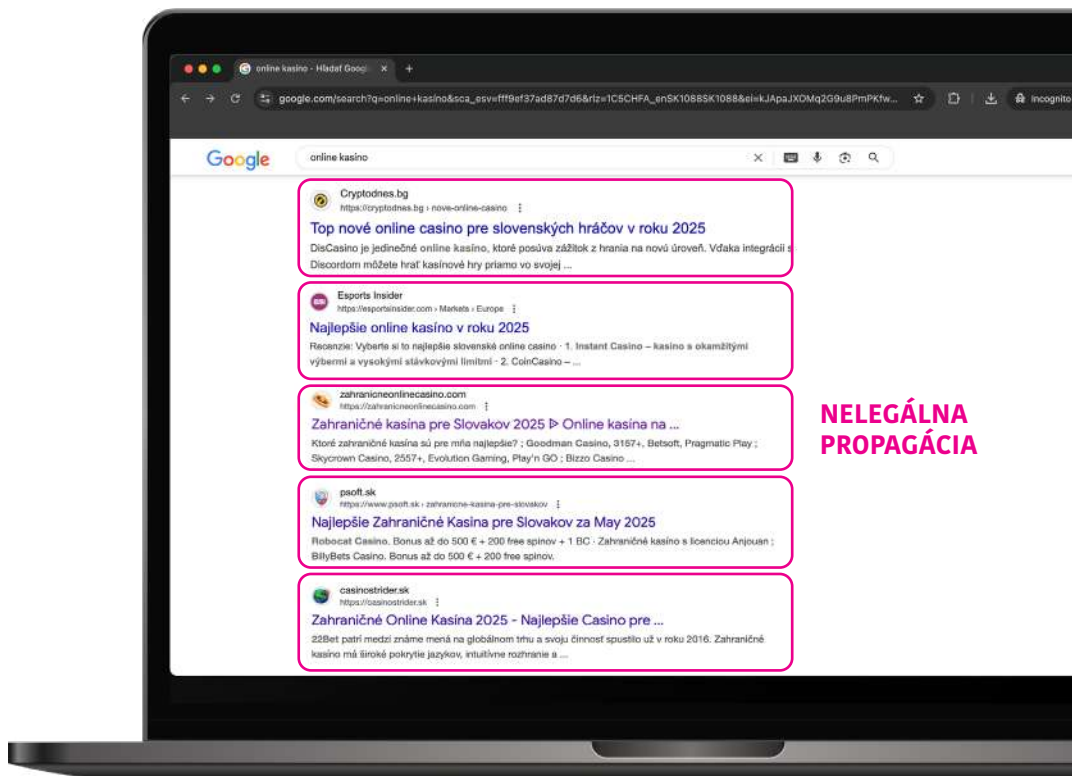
online kasino - Hľadať Googl ×  +

google.com/search?q=online+kasino&sca_esv=fff9ef37ad87d7d6&rlz=1C5CHFA_enSK1088SK1088&ei=kJApaJXDMq2G9u8PmPKfw...  Incognito

Google

online kasino

Cryptodnes.bg
https://cryptodnes.bg › nove-online-casino

Top nové online casino pre slovenských hráčov v roku 2025

DisCasino je jedinečné online kasíno, ktoré posúva zážitok z hrania na novú úroveň. Vďaka integrácii s Discordom môžete hrať kasínové hry priamo vo svojej ...

Esports Insider
https://esportsinsider.com › Markets › Europe

Najlepšie online kasíno v roku 2025

Recenzie: Vyberte si to najlepšie slovenské online casino · 1. Instant Casino – kasíno s okamžitými výbermi a vysokými stávkovými limitmi · 2. CoinCasino – ...

zahranicneonlinecasino.com
https://zahranicneonlinecasino.com

Zahraničné kasína pre Slovakov 2025 ᐅ Online kasína na ...

Ktoré zahraničné kasína sú pre mňa najlepšie? ; Goodman Casino, 3157+, Betsoft, Pragmatic Play ; Skycrown Casino, 2557+, Evolution Gaming, Play'n GO ; Bizzo Casino ...

psoft.sk
https://www.psoft.sk › zahranicne-kasina-pre-slovakov

Najlepšie Zahraničné Kasina pre Slovakov za May 2025

Robocat Casino. Bonus až do 500 € + 200 free spinov + 1 BC · Zahraničné kasíno s licenciou Anjouan ; BillyBets Casino. Bonus až do 500 € + 200 free spinov.

casinostrider.sk
https://casinostrider.sk

Zahraničné Online Kasina 2025 - Najlepšie Casino pre ...

22Bet patrí medzi známe mená na globálnom trhu a svoju činnosť spustilo už v roku 2016. Zahraničné kasíno má široké pokrytie jazykov, intuitívne rozhranie a ...

NELEGÁLNA PROPAGÁCIA